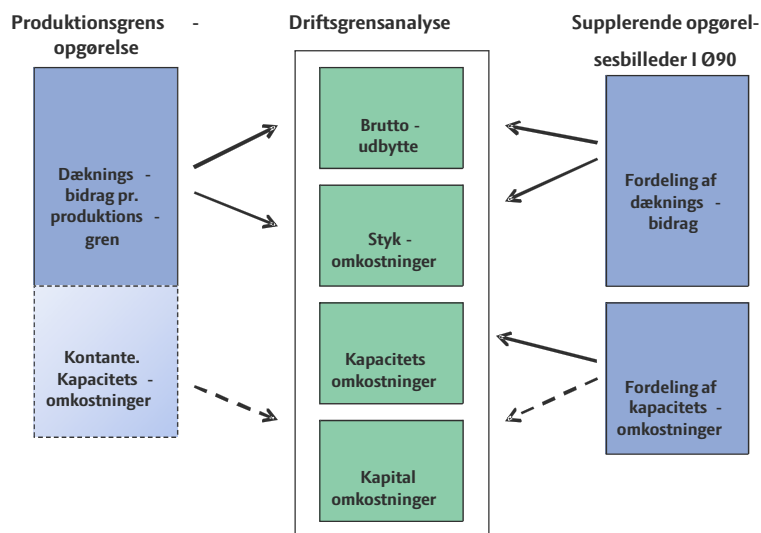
Produktionsgrens - opgørelse

Driftsgrensanalyse

Supplerende opgørelsesbilleder I Ø90

Dæknings - bidrag pr. produktions - gren

Kontante. Kapacitets - omkostninger

Brutto - udbytte

Styk - omkostninger

Kapacitets omkostninger

Kapital omkostninger

Fordeling af dæknings - bidrag

Fordeling af kapacitets - omkostninger